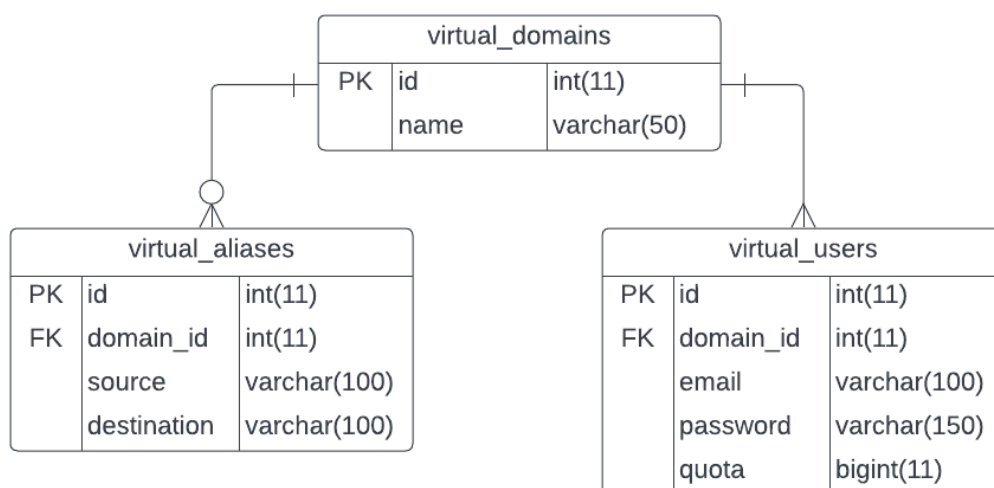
virtual_domains

| | | |
|---|---|---|
| PK | id | int(11) |
| | name | varchar(50) |

virtual_aliases

| | | |
|---|---|---|
| PK | id | int(11) |
| FK | domain_id | int(11) |
| | source | varchar(100) |
| | destination | varchar(100) |

virtual_users

| | | |
|---|---|---|
| PK | id | int(11) |
| FK | domain_id | int(11) |
| | email | varchar(100) |
| | password | varchar(150) |
| | quota | bigint(11) |